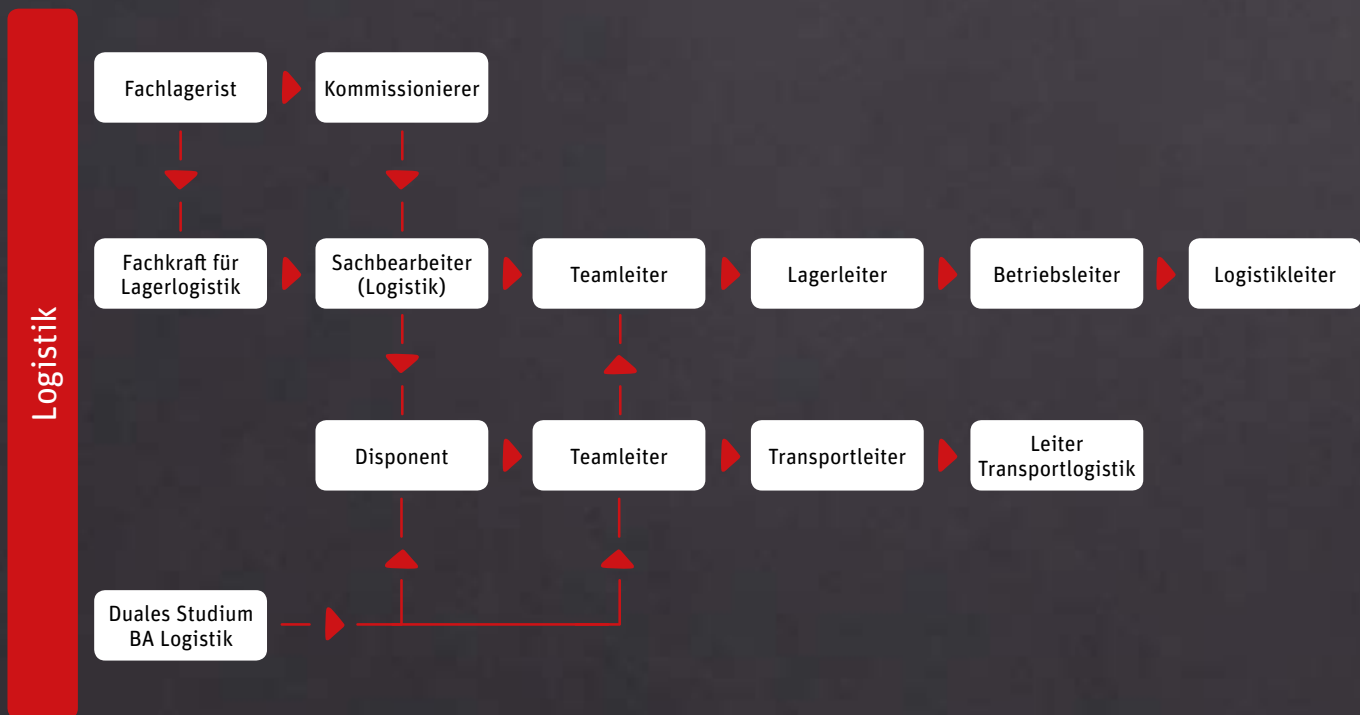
Logistik

Fachlagerist

Kommissionierer

Fachkraft für Lagerlogistik

Sachbearbeiter (Logistik)

Teamleiter

Lagerleiter

Betriebsleiter

Logistikleiter

Disponent

Teamleiter

Transportleiter

Leiter Transportlogistik

Duales Studium BA Logistik